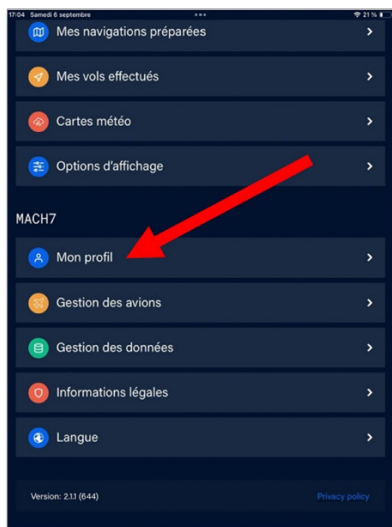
17:04 Samedi 6 septembre
21 %

Mes navigations préparées

Mes vols effectués

Cartes météo

Options d'affichage

MACH7

Mon profil

Gestion des avions

Gestion des données

Informations légales

Langue

Version: 2.1.1 (644)

Privacy policy